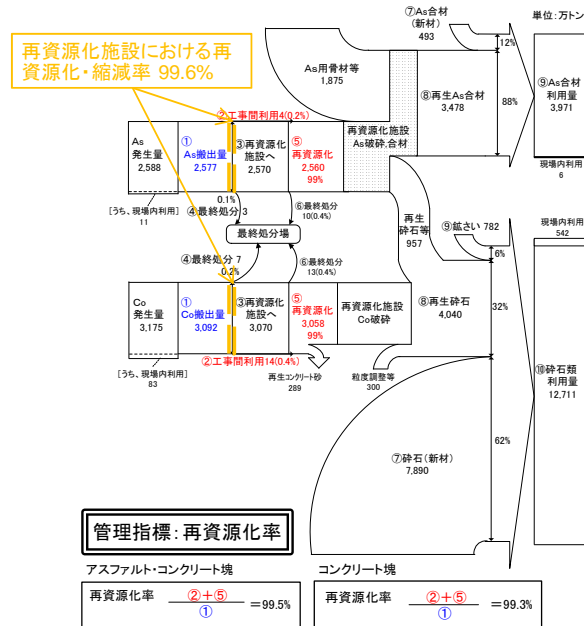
再資源化施設における再資源化・縮減率 99.6%

⑦As合材（新材）493

単位：万トン

12%

As用骨材等 1,875

⑧再生As合材 3,478

88%

⑨As合材利用量 3,971

現場内利用 6

②工事間利用4(0.2%)

As発生量 2,588

① As搬出量 2,577

③再資源化施設へ 2,570

⑤ 再資源化 2,560 99%

再資源化施設 As破砕.合材

[うち、現場内利用] 11

0.1%

④最終処分 3

⑥最終処分 10(0.4%)

再生砕石等 957

⑨拡さい 782

現場内利用 542

最終処分場

④最終処分 7

0.2%

⑥最終処分 13(0.4%)

6%

Co発生量 3,175

① Co搬出量 3,092

③再資源化施設へ 3,070

⑤ 再資源化 3,058 99%

再資源化施設 Co破砕

⑧再生砕石 4,040

32%

⑩砕石類利用量 12,711

[うち、現場内利用] 83

②工事間利用14(0.4%)

再生コンクリート砂 289

粒度調整等 300

⑦砕石（新材）7,890

62%

管理指標：再資源化率

アスファルト・コンクリート塊

再資源化率 $\frac{②+⑤}{①}$ ＝99.5%

コンクリート塊

再資源化率 $\frac{②+⑤}{①}$ ＝99.3%